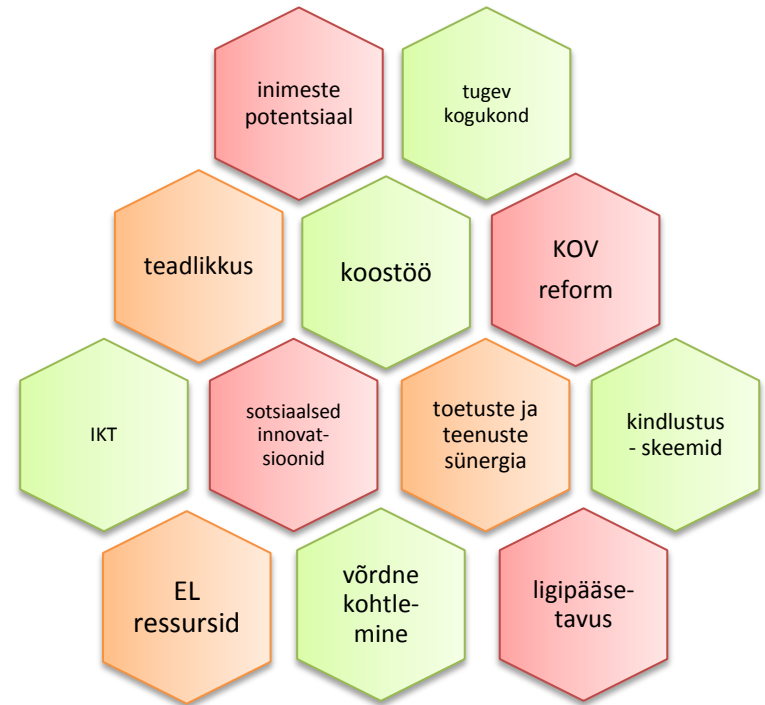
inimeste potentsiaal

tugev kogukond

teadlikkus

koostöö

KOV reform

IKT

sotsiaalsed innovatsioonid

toetuste ja teenuste sünergia

kindlustus - skeemid

EL ressursid

võrdne kohtlemine

ligipääsetavus